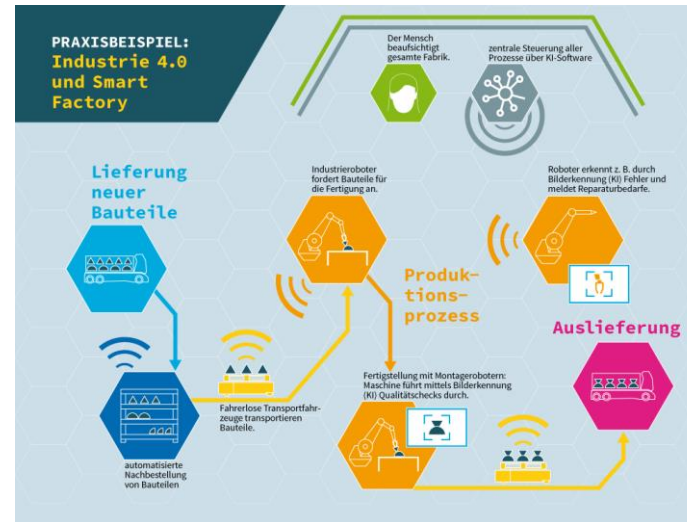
PRAXISBEISPIEL:
Industrie 4.0 und Smart Factory

Der Mensch beaufsichtigt gesamte Fabrik.

zentrale Steuerung aller Prozesse über KI-Software

Lieferung neuer Bauteile

Industrieroboter fordert Bauteile für die Fertigung an.

Roboter erkennt z. B. durch Bilderkennung (KI) Fehler und meldet Reparaturbedarfe.

Produktionsprozess

Auslieferung

automatisierte Nachbestellung von Bauteilen

Fahrerlose Transportfahrzeuge transportieren Bauteile.

Fertigstellung mit Montagerobotern: Maschine führt mittels Bilderkennung (KI) Qualitätschecks durch.